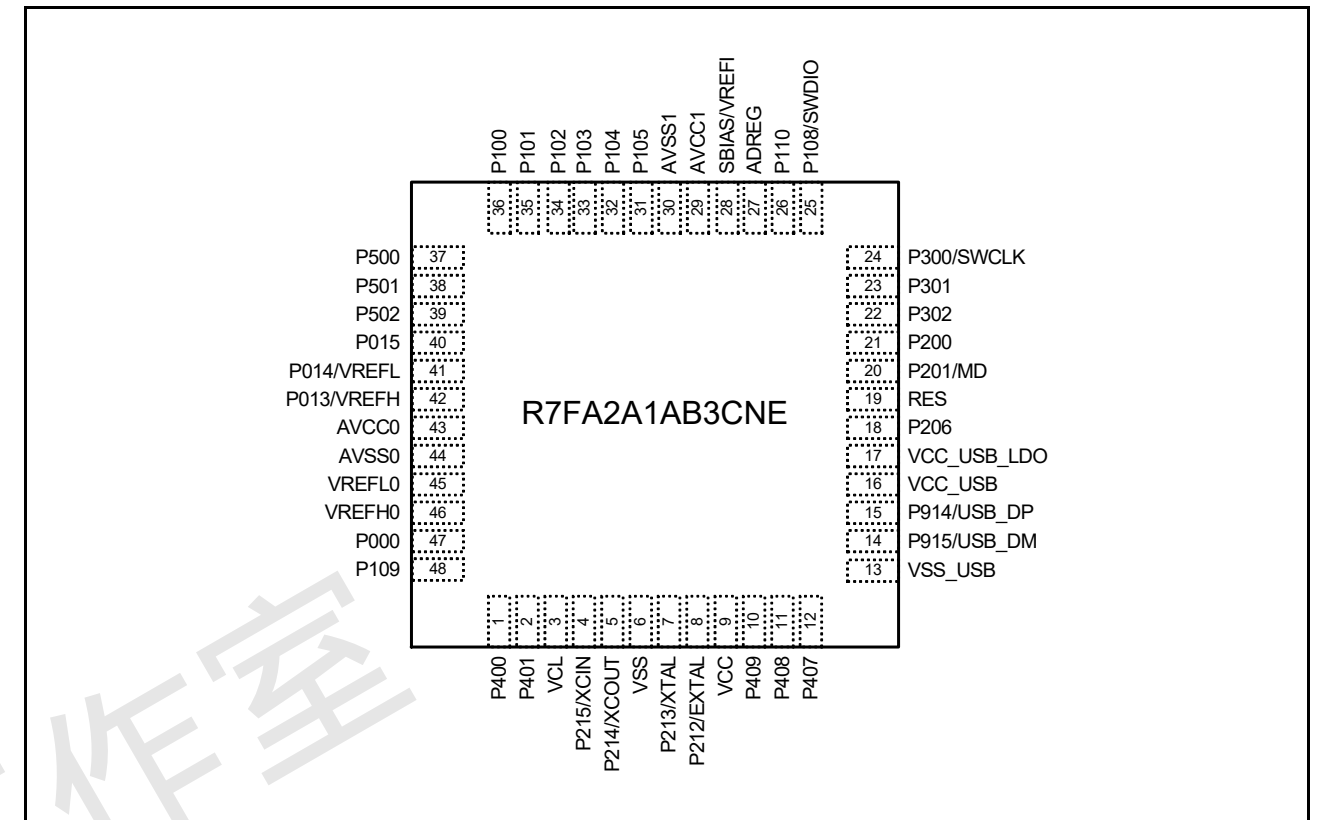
P100
P101
P102
P103
P104
P105
AVSS1
AVCC1
SBIAS/VREFI
ADREG
P110
P108/SWDIO

36 35 34 33 32 31 30 29 28 27 26 25

P500 37
P501 38
P502 39
P015 40
P014/VREFL 41
P013/VREFH 42
AVCC0 43
AVSS0 44
VREFL0 45
VREFH0 46
P000 47
P109 48

R7FA2A1AB3CNE

24 P300/SWCLK
23 P301
22 P302
21 P200
20 P201/MD
19 RES
18 P206
17 VCC_USB_LDO
16 VCC_USB
15 P914/USB_DP
14 P915/USB_DM
13 VSS_USB

1 2 3 4 5 6 7 8 9 10 11 12

P400
P401
VCL
P215/XCIN
P214/XCOUT
VSS
P213/XTAL
P212/EXTAL
VCC
P409
P408
P407

作室